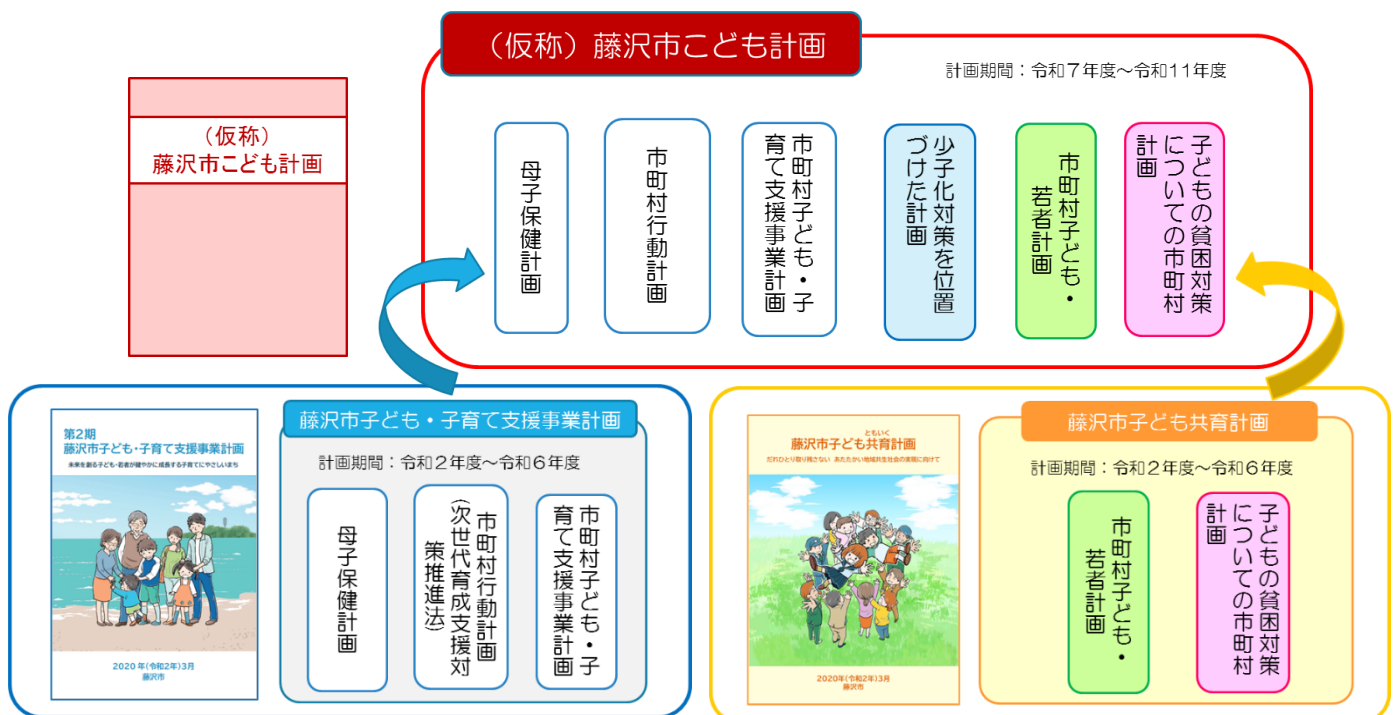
（仮称）
藤沢市こども計画

（仮称）藤沢市こども計画

計画期間：令和７年度～令和11年度

母子保健計画

市町村行動計画

市町村子ども・子育て支援事業計画

少子化対策を位置づけた計画

市町村子ども・若者計画

子どもの貧困対策についての市町村計画

第2期
藤沢市子ども・子育て支援事業計画
未来を創る子ども・若者が健やかに成長する子育てにやさしいまち

2020年（令和2年）3月
藤沢市

藤沢市子ども・子育て支援事業計画

計画期間：令和２年度～令和６年度

母子保健計画

市町村行動計画（次世代育成支援対策推進法）

市町村子ども・子育て支援事業計画

ともいく
藤沢市子ども共育計画
だれひとり取り残さない あたたかい地域共生社会の実現に向けて

2020年（令和2年）3月
藤沢市

藤沢市子ども共育計画

計画期間：令和２年度～令和６年度

市町村子ども・若者計画

子どもの貧困対策についての市町村計画